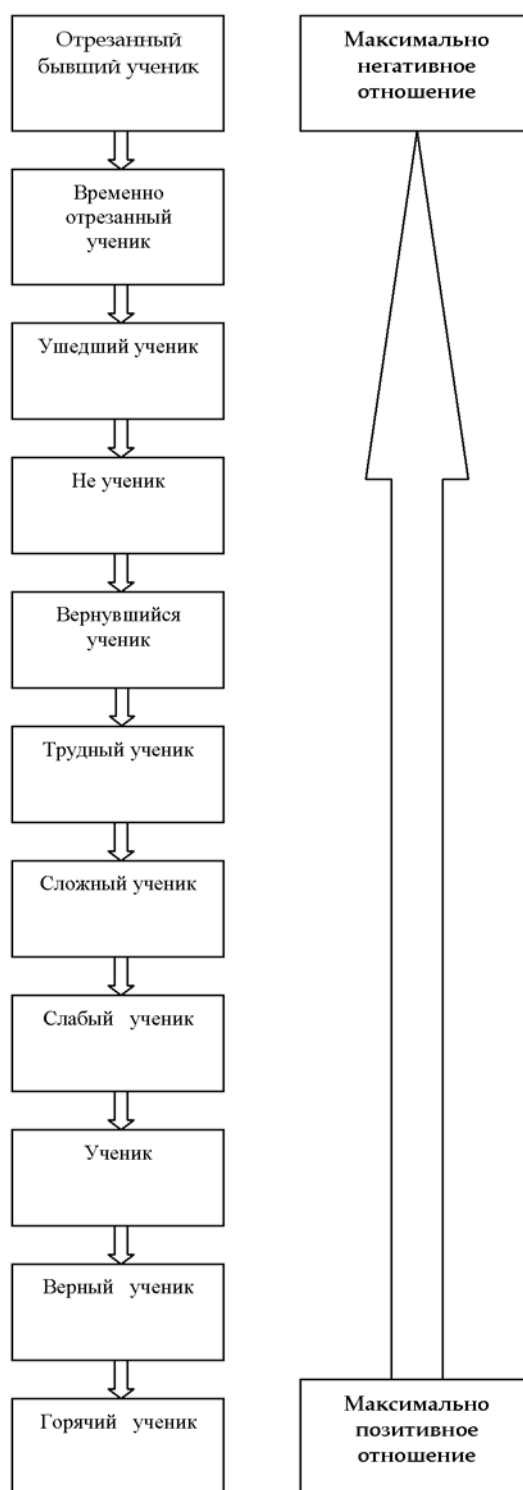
Отрезанный бывший ученик

Временно отрезанный ученик

Ушедший ученик

Не ученик

Вернувшийся ученик

Трудный ученик

Сложный ученик

Слабый ученик

Ученик

Верный ученик

Горячий ученик

Максимально негативное отношение

Максимально позитивное отношение